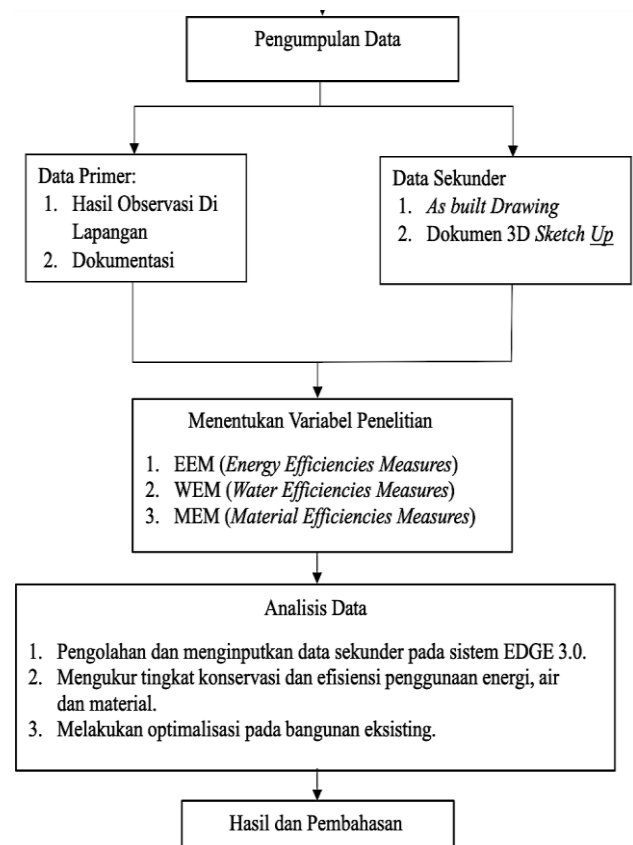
Pengumpulan Data

Data Primer:
1. Hasil Observasi Di Lapangan
2. Dokumentasi

Data Sekunder
1. As built Drawing
2. Dokumen 3D Sketch Up

Menentukan Variabel Penelitian
1. EEM (Energy Efficiencies Measures)
2. WEM (Water Efficiencies Measures)
3. MEM (Material Efficiencies Measures)

Analisis Data
1. Pengolahan dan menginputkan data sekunder pada sistem EDGE 3.0.
2. Mengukur tingkat konservasi dan efisiensi penggunaan energi, air dan material.
3. Melakukan optimalisasi pada bangunan eksisting.

Hasil dan Pembahasan